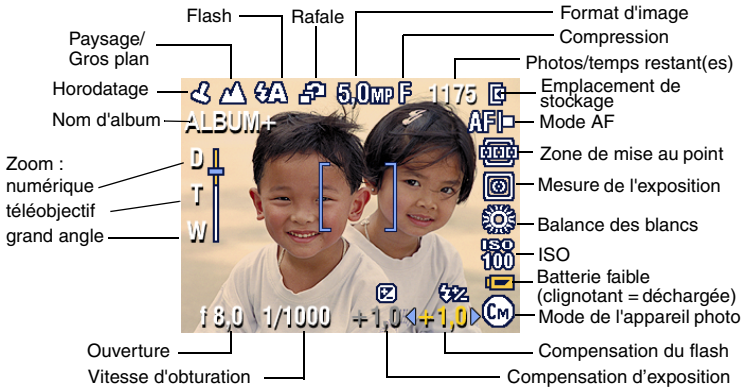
Flash
Rafale
Format d'image
Compression
Paysage/ Gros plan
Photos/temps restant(es)
Horodatage
5,0MP F 1175
Emplacement de stockage
Nom d'album
ALBUM+
AF
Mode AF
Zoom : numérique
D
T
W
Zone de mise au point
téléobjectif
Mesure de l'exposition
grand angle
Balance des blancs
ISO 100
ISO
Batterie faible (clignotant = déchargée)
f 8,0 1/1000 +1,0 +1,0
CM
Mode de l'appareil photo
Ouverture
Compensation du flash
Vitesse d'obturation
Compensation d'exposition